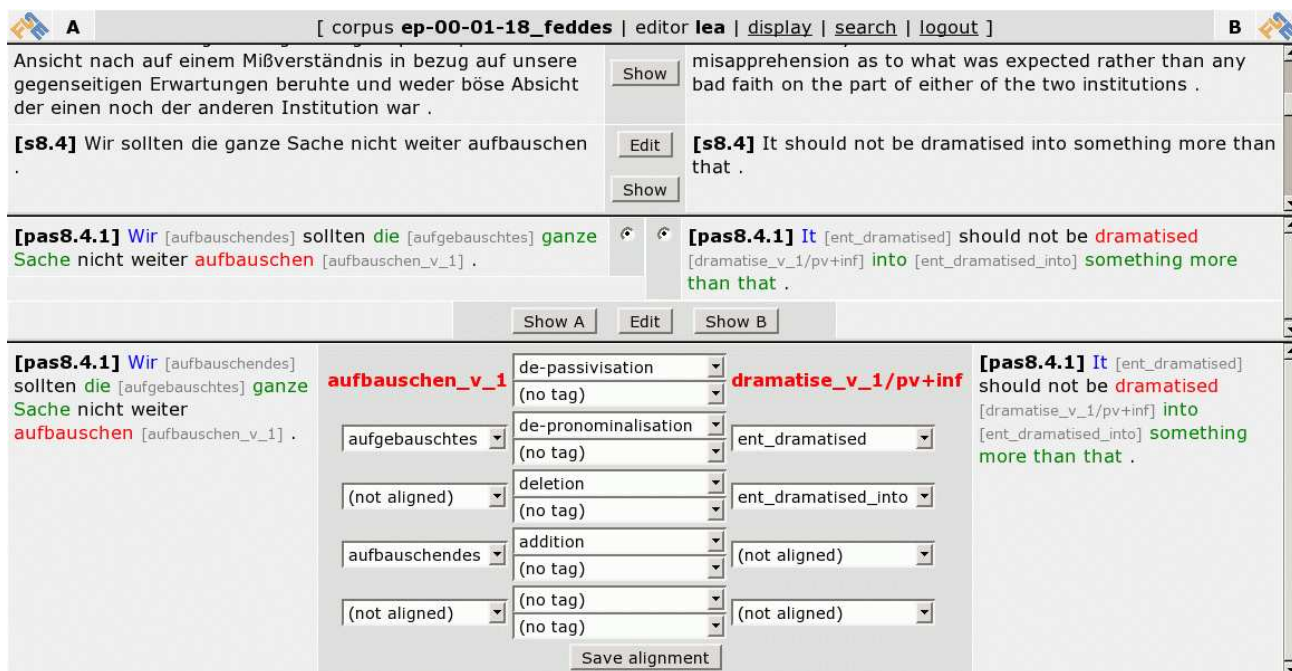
A [ corpus **ep-00-01-18_feddes** | editor **lea** | display | search | logout ] B

Ansicht nach auf einem Mißverständnis in bezug auf unsere gegenseitigen Erwartungen beruhte und weder böse Absicht der einen noch der anderen Institution war .

Show

misapprehension as to what was expected rather than any bad faith on the part of either of the two institutions .

**[s8.4]** Wir sollten die ganze Sache nicht weiter aufbauschen .

Edit

Show

**[s8.4]** It should not be dramatised into something more than that .

**[pas8.4.1]** Wir [aufbauschendes] sollten die [aufgebauschtes] ganze Sache nicht weiter aufbauschen [aufbauschen_v_1] .

**[pas8.4.1]** It [ent_dramatised] should not be dramatised [dramatise_v_1/pv+inf] into [ent_dramatised_into] something more than that .

Show A | Edit | Show B

**[pas8.4.1]** Wir [aufbauschendes] sollten die [aufgebauschtes] ganze Sache nicht weiter aufbauschen [aufbauschen_v_1] .

| | | |
|---|---|---|
| **aufbauschen_v_1** | de-passivisation / (no tag) | **dramatise_v_1/pv+inf** |
| aufgebauschtes | de-pronominalisation / (no tag) | ent_dramatised |
| (not aligned) | deletion / (no tag) | ent_dramatised_into |
| aufbauschendes | addition / (no tag) | (not aligned) |
| (not aligned) | (no tag) / (no tag) | (not aligned) |

Save alignment

**[pas8.4.1]** It [ent_dramatised] should not be dramatised [dramatise_v_1/pv+inf] into [ent_dramatised_into] something more than that .